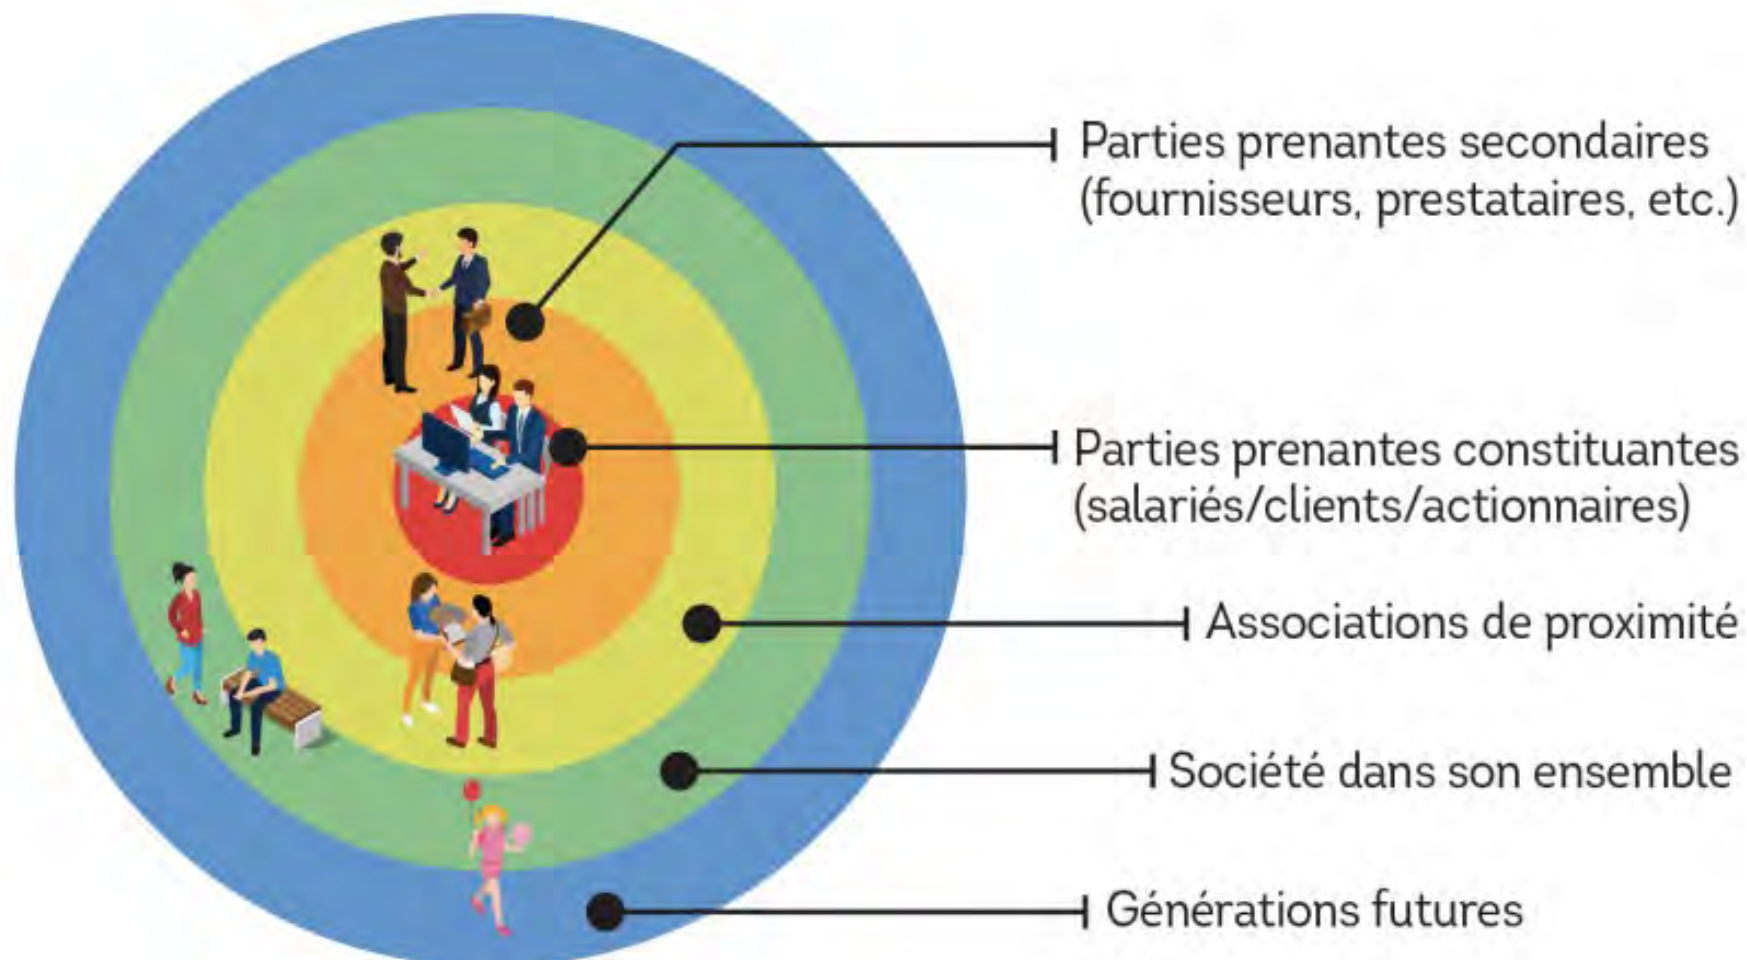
Parties prenantes secondaires (fournisseurs, prestataires, etc.)

Parties prenantes constituantes (salariés/clients/actionnaires)

Associations de proximité

Société dans son ensemble

Générations futures